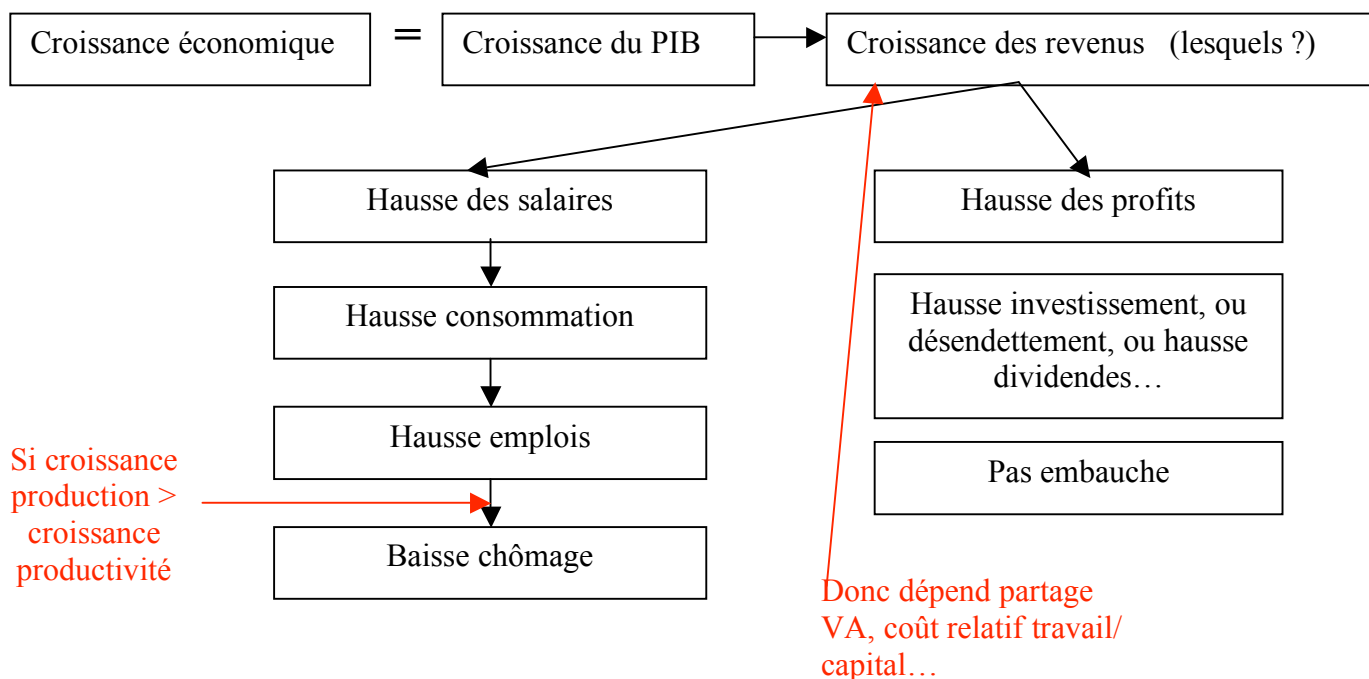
Croissance économique = Croissance du PIB

Croissance des revenus (lesquels ?)

Hausse des salaires

Hausse consommation

Hausse emplois

Baisse chômage

Si croissance production > croissance productivité

Hausse des profits

Hausse investissement, ou désendettement, ou hausse dividendes…

Pas embauche

Donc dépend partage VA, coût relatif travail/capital…